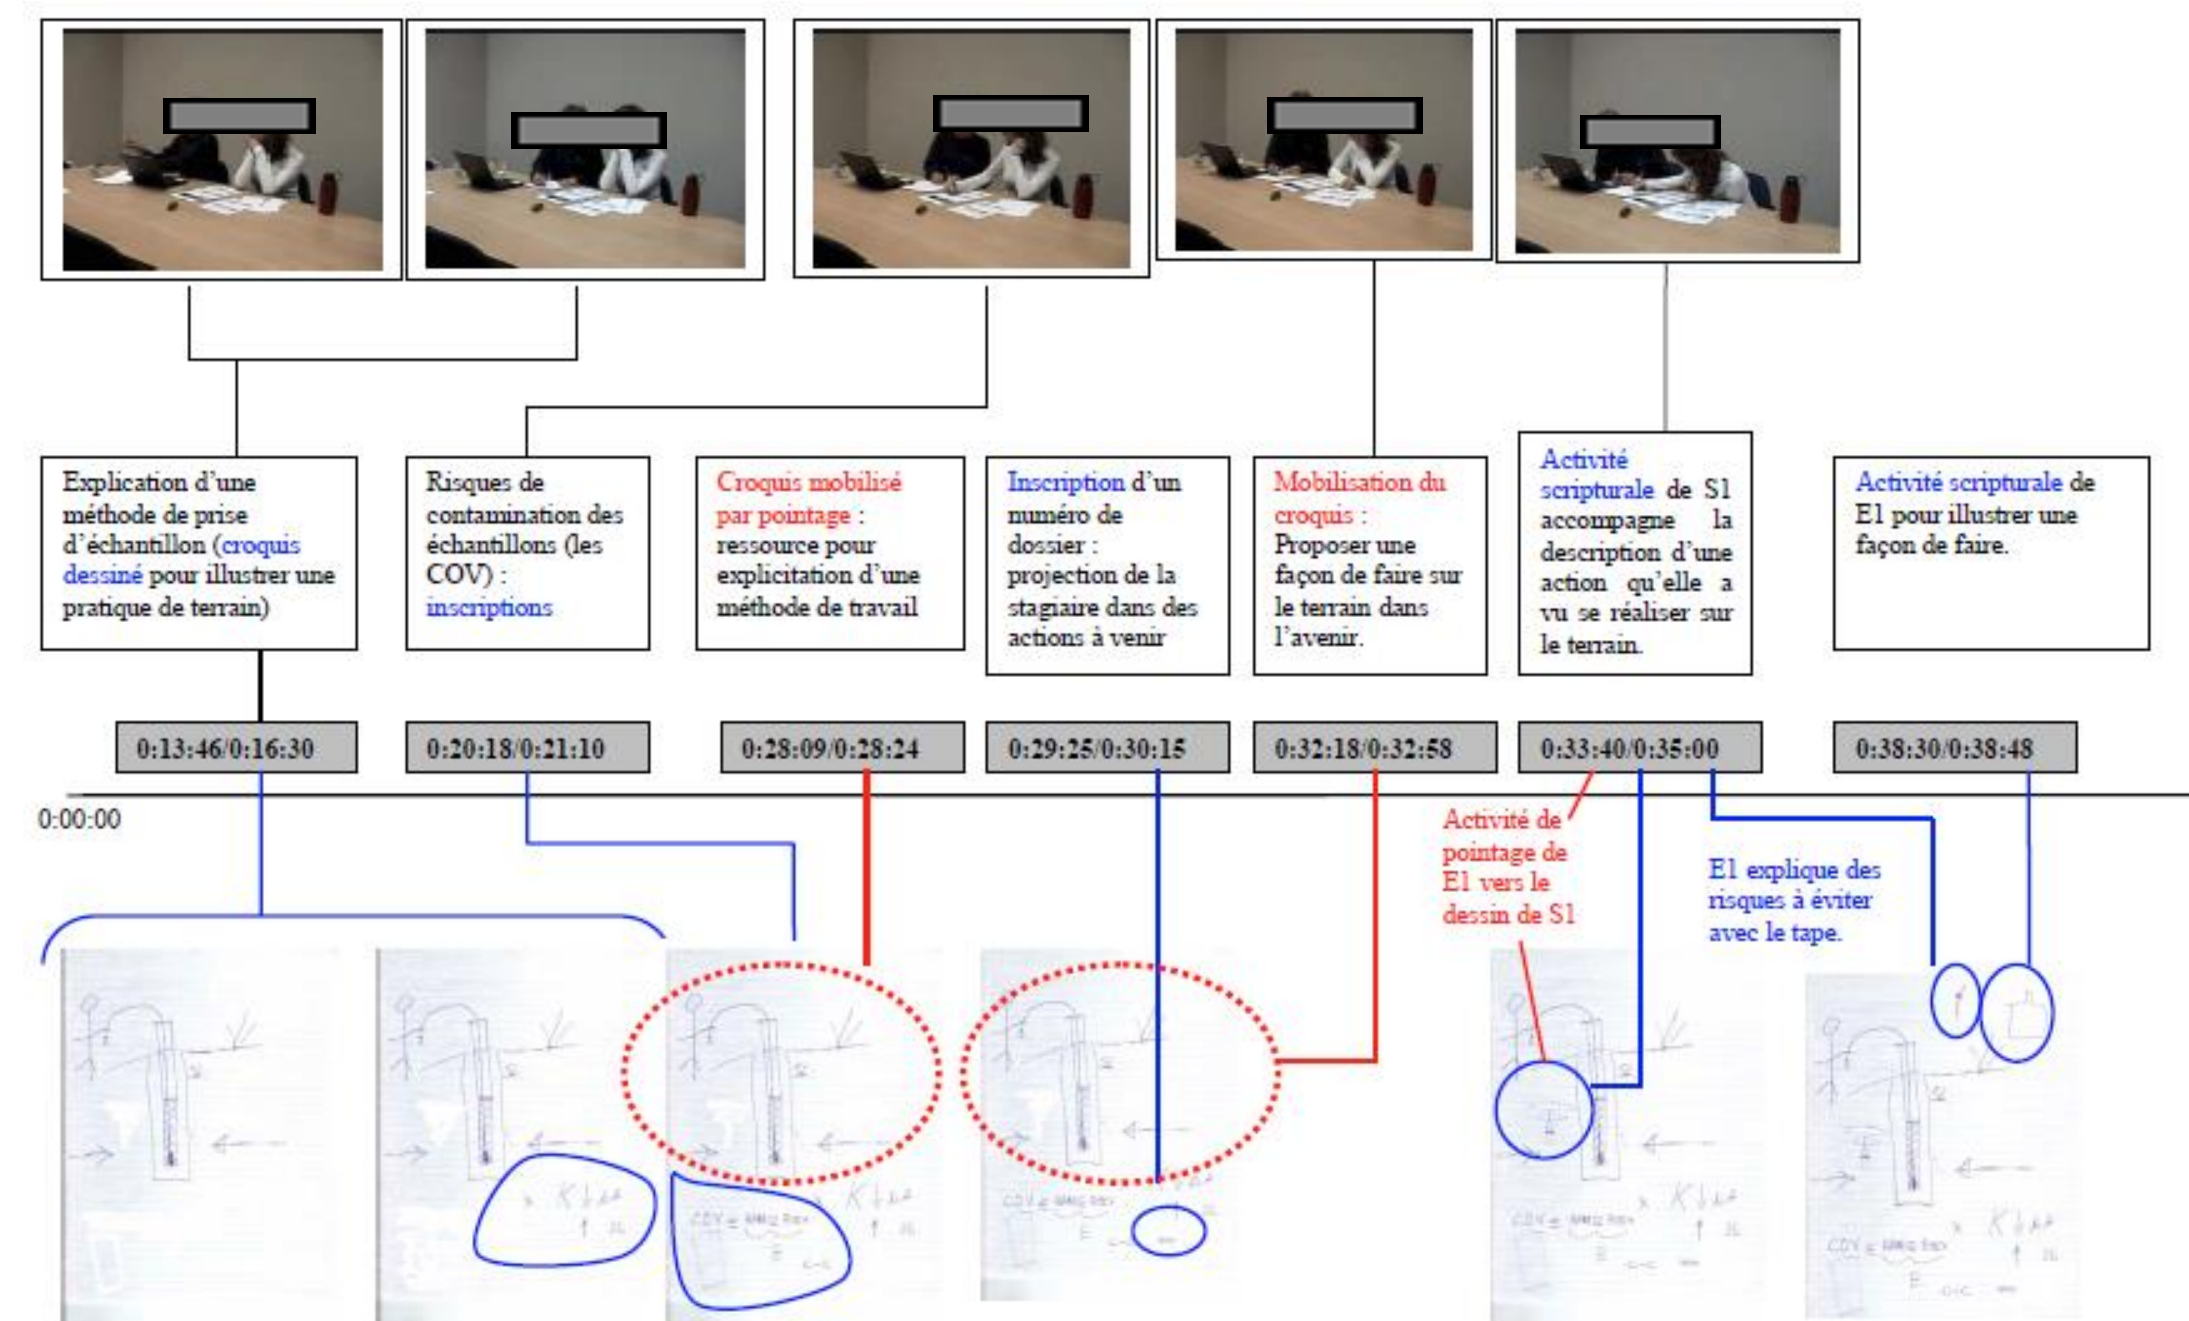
Explication d'une méthode de prise d'échantillon (croquis dessiné pour illustrer une pratique de terrain)

Risques de contamination des échantillons (les COV) : inscriptions

Croquis mobilisé par pointage : ressource pour explicitation d'une méthode de travail

Inscription d'un numéro de dossier : projection de la stagiaire dans des actions à venir

Mobilisation du croquis : Proposer une façon de faire sur le terrain dans l'avenir.

Activité scripturale de S1 accompagne la description d'une action qu'elle a vu se réaliser sur le terrain.

Activité scripturale de E1 pour illustrer une façon de faire.

0:13:46/0:16:30

0:20:18/0:21:10

0:28:09/0:28:24

0:29:25/0:30:15

0:32:18/0:32:58

0:33:40/0:35:00

0:38:30/0:38:48

0:00:00

Activité de pointage de E1 vers le dessin de S1

E1 explique des risques à éviter avec le tape.